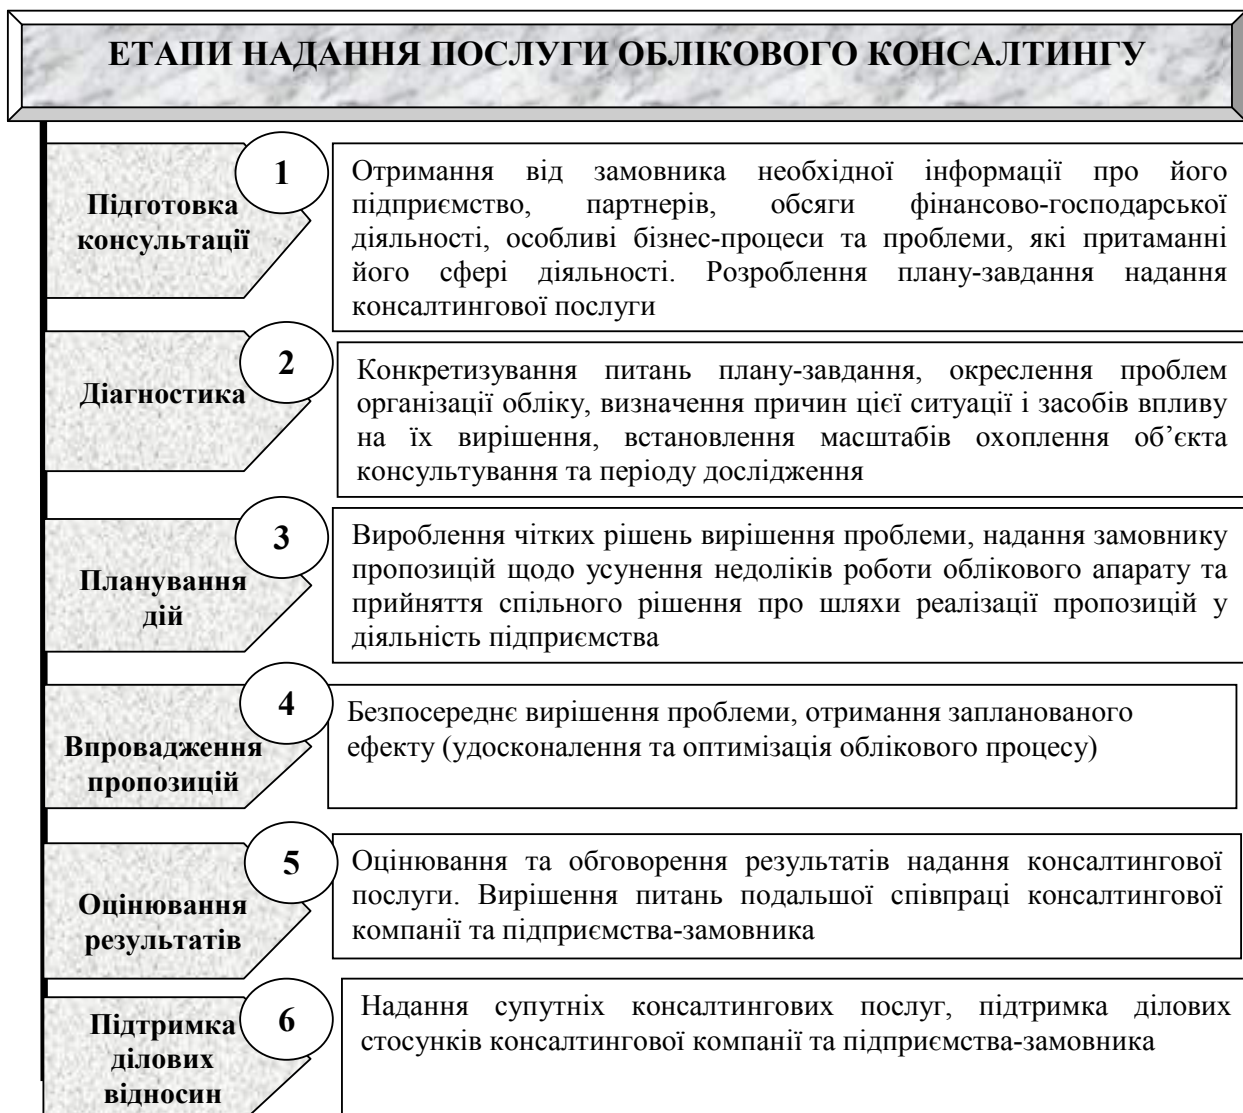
ЕТАПИ НАДАННЯ ПОСЛУГИ ОБЛІКОВОГО КОНСАЛТИНГУ

Підготовка консультації

1

Отримання від замовника необхідної інформації про його підприємство, партнерів, обсяги фінансово-господарської діяльності, особливі бізнес-процеси та проблеми, які притаманні його сфері діяльності. Розроблення плану-завдання надання консалтингової послуги

Діагностика

2

Конкретизування питань плану-завдання, окреслення проблем організації обліку, визначення причин цієї ситуації і засобів впливу на їх вирішення, встановлення масштабів охоплення об'єкта консультування та періоду дослідження

Планування дій

3

Вироблення чітких рішень вирішення проблеми, надання замовнику пропозицій щодо усунення недоліків роботи облікового апарату та прийняття спільного рішення про шляхи реалізації пропозицій у діяльність підприємства

Впровадження пропозицій

4

Безпосереднє вирішення проблеми, отримання запланованого ефекту (удосконалення та оптимізація облікового процесу)

Оцінювання результатів

5

Оцінювання та обговорення результатів надання консалтингової послуги. Вирішення питань подальшої співпраці консалтингової компанії та підприємства-замовника

Підтримка ділових відносин

6

Надання супутніх консалтингових послуг, підтримка ділових стосунків консалтингової компанії та підприємства-замовника